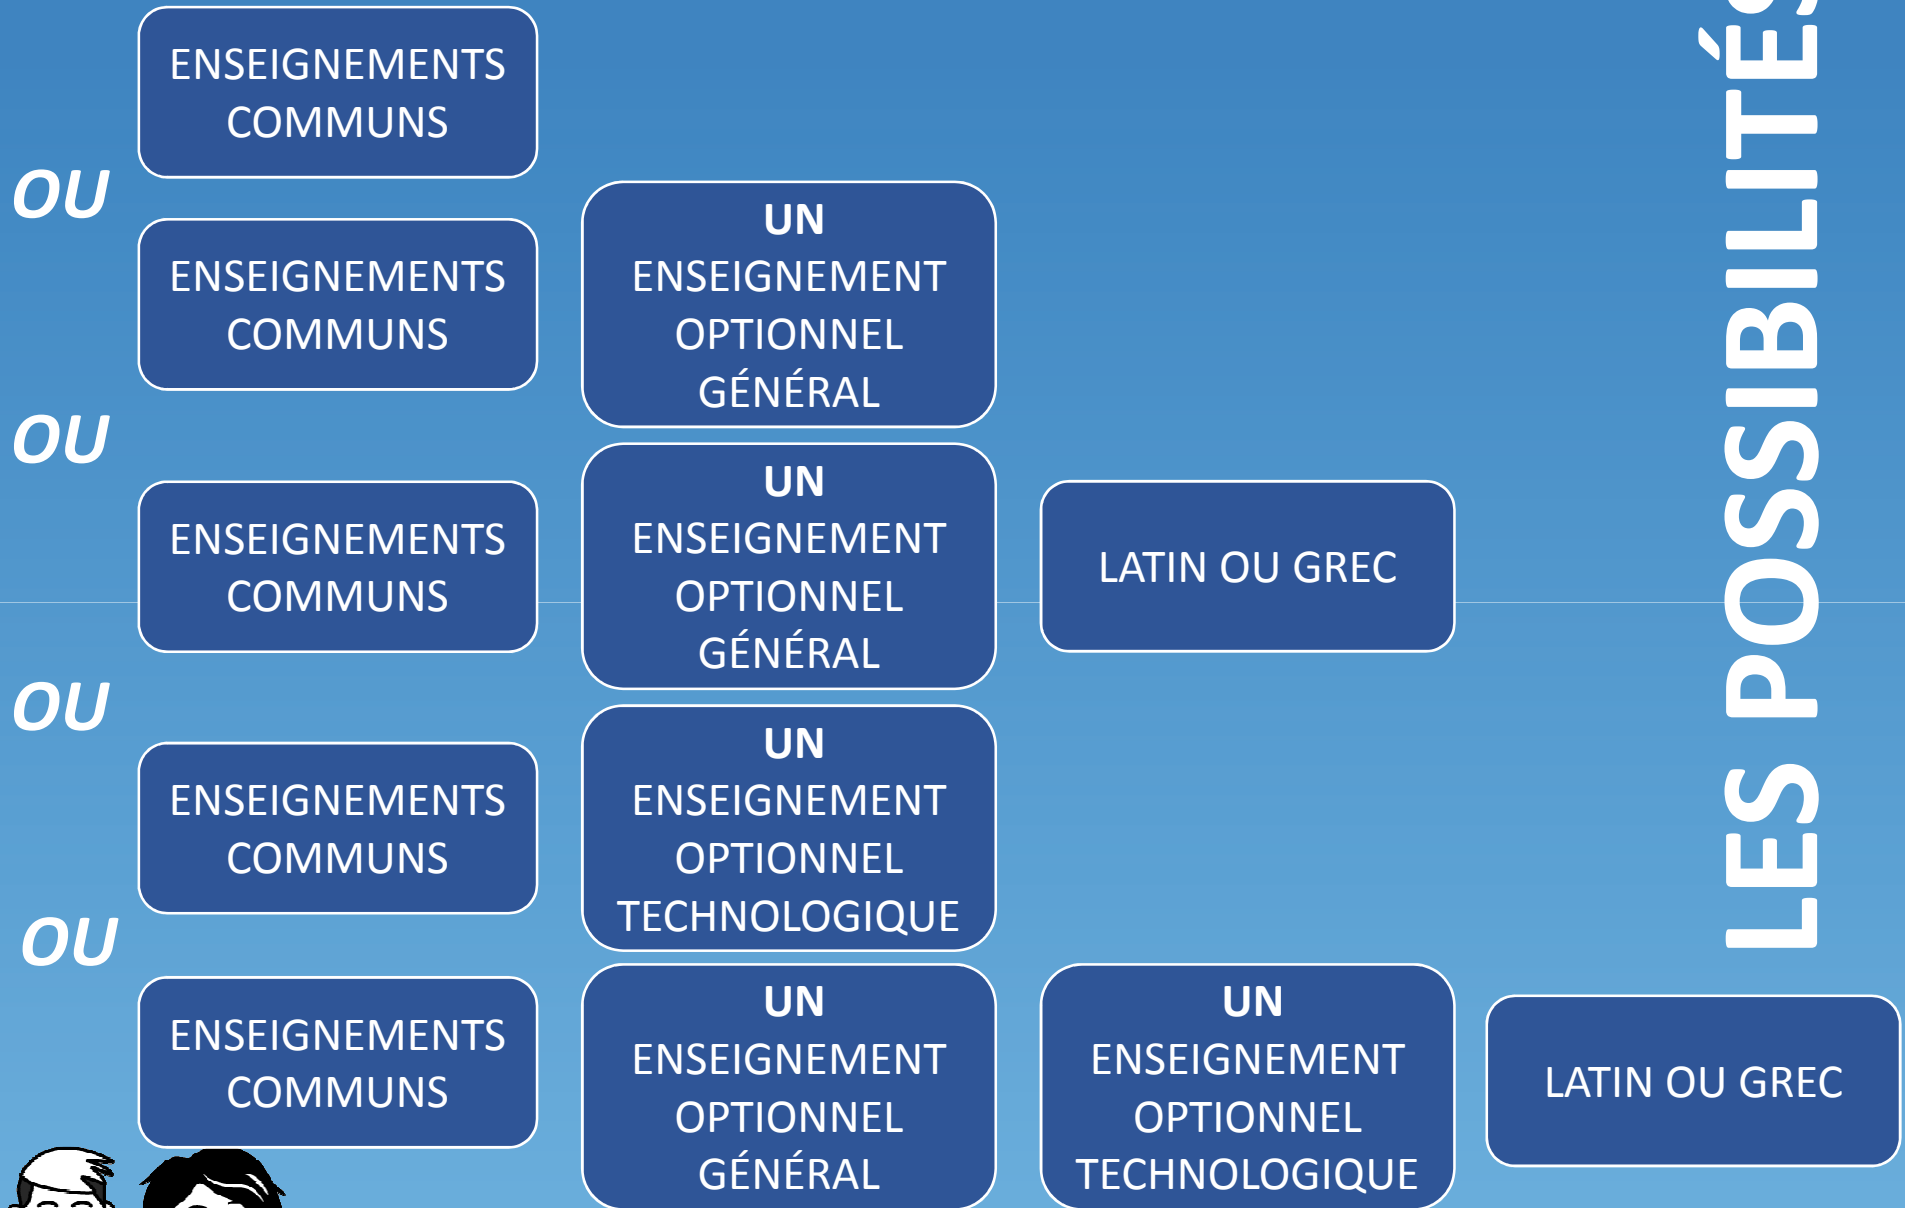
LES POSSIBILITÉ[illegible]

ENSEIGNEMENTS COMMUNS

OU

ENSEIGNEMENTS COMMUNS

UN ENSEIGNEMENT OPTIONNEL GÉNÉRAL

OU

ENSEIGNEMENTS COMMUNS

UN ENSEIGNEMENT OPTIONNEL GÉNÉRAL

LATIN OU GREC

OU

ENSEIGNEMENTS COMMUNS

UN ENSEIGNEMENT OPTIONNEL TECHNOLOGIQUE

OU

ENSEIGNEMENTS COMMUNS

UN ENSEIGNEMENT OPTIONNEL GÉNÉRAL

UN ENSEIGNEMENT OPTIONNEL TECHNOLOGIQUE

LATIN OU GREC